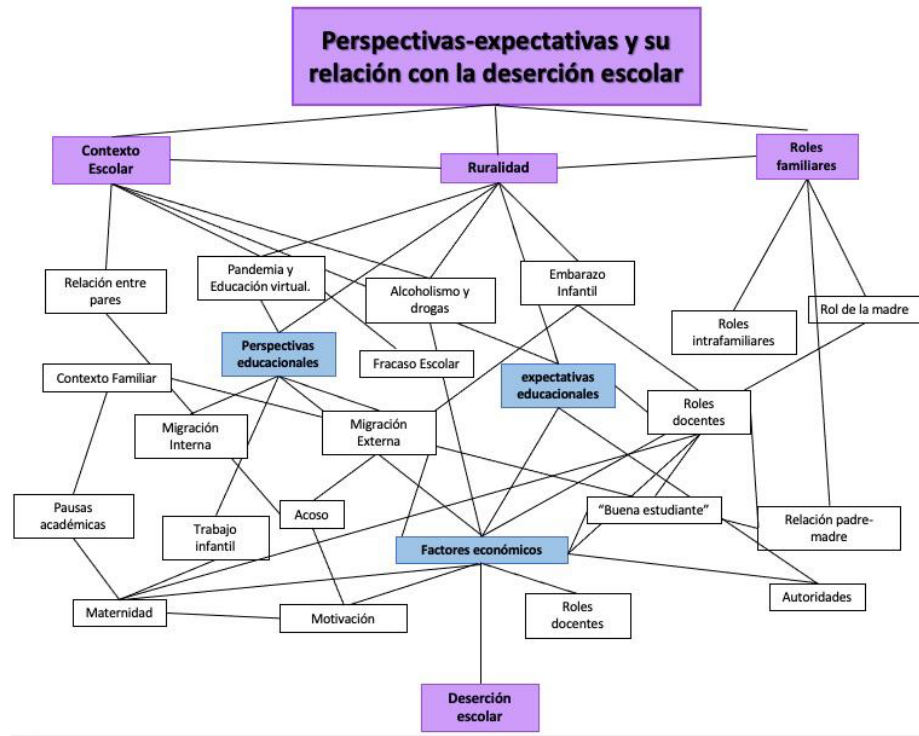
Perspectivas-expectativas y su relación con la deserción escolar

Contexto Escolar

Ruralidad

Roles familiares

Relación entre pares

Pandemia y Educación virtual.

Alcoholismo y drogas

Embarazo Infantil

Roles intrafamiliares

Rol de la madre

Perspectivas educacionales

Fracaso Escolar

expectativas educacionales

Contexto Familiar

Migración Interna

Migración Externa

Roles docentes

Pausas académicas

Trabajo infantil

Acoso

"Buena estudiante"

Relación padre-madre

Factores económicos

Maternidad

Motivación

Roles docentes

Autoridades

Deserción escolar